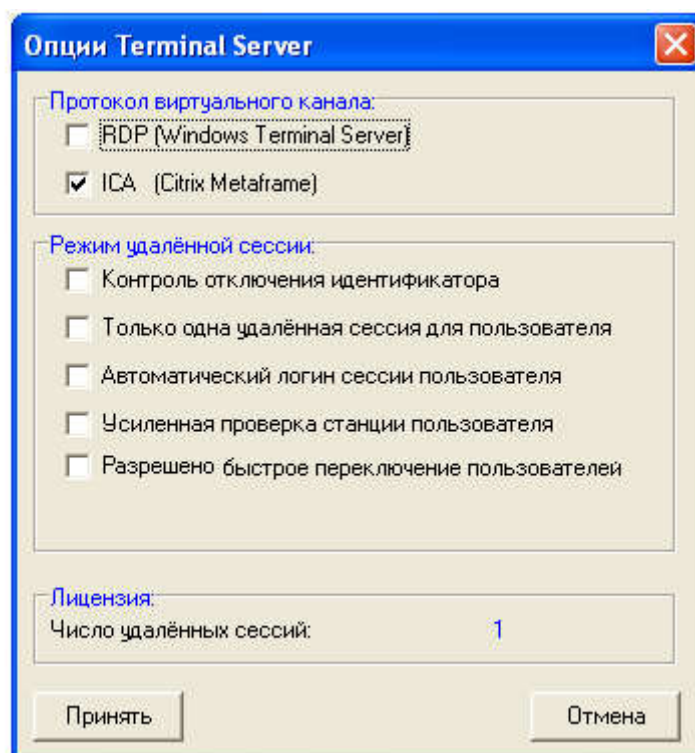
Опции Terminal Server

Протокол виртуального канала:
RDP (Windows Terminal Server)
ICA (Citrix Metaframe)

Режим удалённой сессии:
Контроль отключения идентификатора
Только одна удалённая сессия для пользователя
Автоматический логин сессии пользователя
Усиленная проверка станции пользователя
Разрешено быстрое переключение пользователей

Лицензия:
Число удалённых сессий: 1

Принять
Отмена